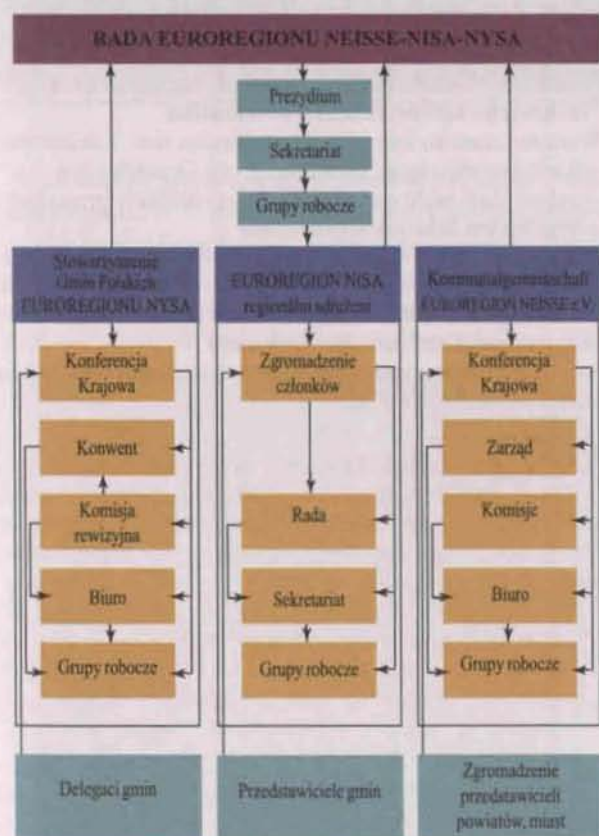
RADA EUROREGIONU NEISSE-NISA-NYSA

Prezydium

Sekretariat

Grupy robocze

Stowarzyszenie Gmin Polskich EUROREGIONU NYSA

Konferencja Krajowa

Konwent

Komisja rewizyjna

Biuro

Grupy robocze

Delegaci gmin

EUROREGION NISA regionální sdružení

Zgromadzenie członków

Rada

Sekretariat

Grupy robocze

Przedstawiciele gmin

Kommunalgemeinschaft EUROREGION NEISSE e.V.

Konferencja Krajowa

Zarząd

Komisje

Biuro

Grupy robocze

Zgromadzenie przedstawicieli powiatów, miast